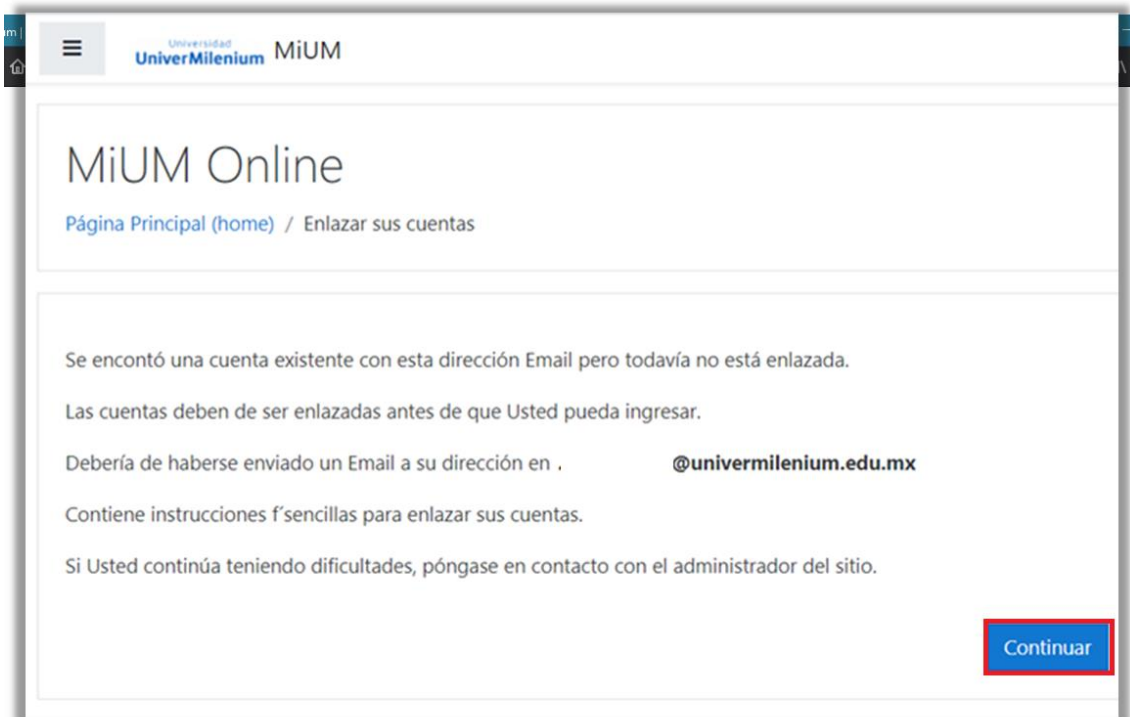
Universidad UniverMilenium MiUM

MiUM Online

Página Principal (home) / Enlazar sus cuentas

Se encontó una cuenta existente con esta dirección Email pero todavía no está enlazada.

Las cuentas deben de ser enlazadas antes de que Usted pueda ingresar.

Debería de haberse enviado un Email a su dirección en . @univermilenium.edu.mx

Contiene instrucciones f´sencillas para enlazar sus cuentas.

Si Usted continúa teniendo dificultades, póngase en contacto con el administrador del sitio.

Continuar